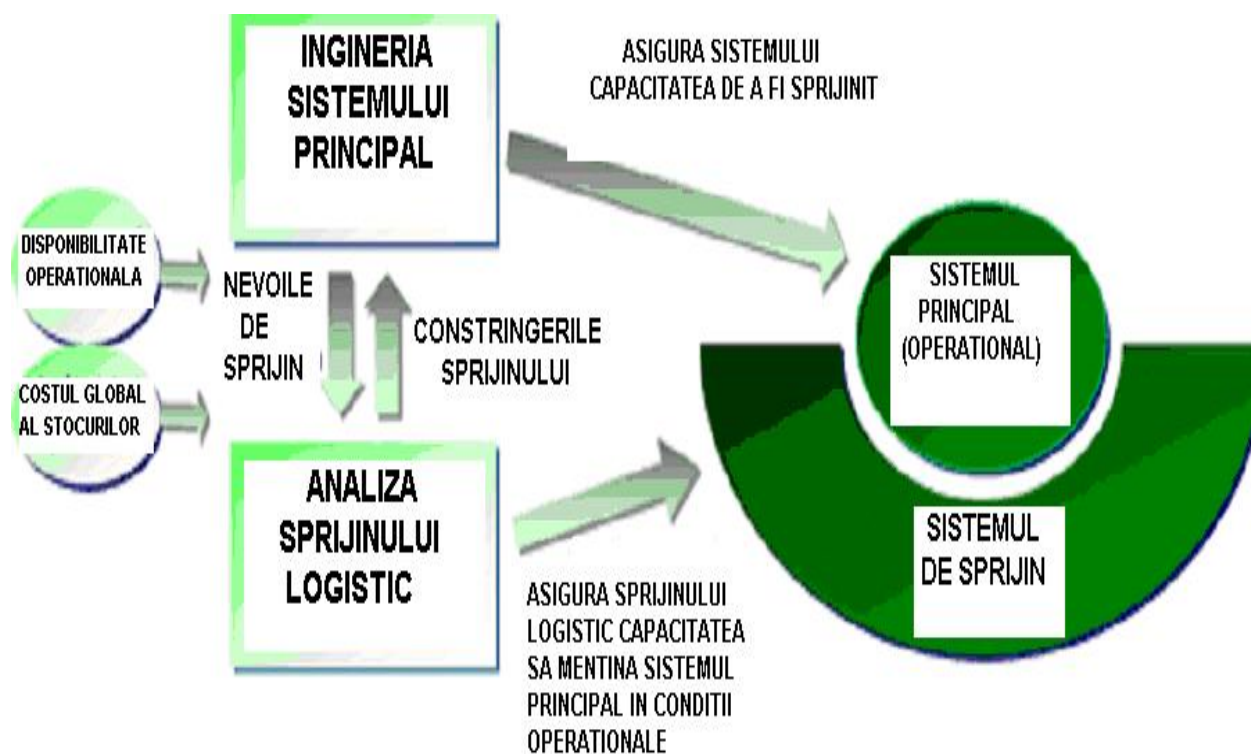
INGINERIA SISTEMULUI PRINCIPAL

ASIGURA SISTEMULUI CAPACITATEA DE A FI SPRIJINIT

DISPONIBILITATE OPERATIONALA

COSTUL GLOBAL AL STOCURILOR

NEVOILE DE SPRIJIN

CONSTRINGERILE SPRIJINULUI

SISTEMUL PRINCIPAL (OPERATIONAL)

ANALIZA SPRIJINULUI LOGISTIC

SISTEMUL DE SPRIJIN

ASIGURA SPRIJINULUI LOGISTIC CAPACITATEA SA MENTINA SISTEMUL PRINCIPAL IN CONDITII OPERATIONALE